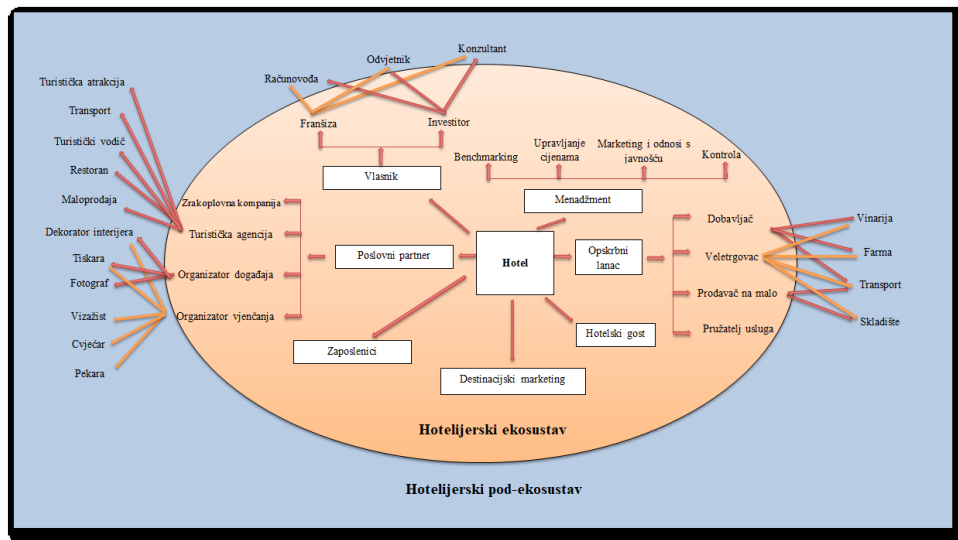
Konzultant
Odvjetnik
Računovođa
Franšiza
Investitor
Vlasnik
Benchmarking
Upravljanje cijenama
Marketing i odnosi s javnošću
Kontrola
Menadžment
Turistička atrakcija
Transport
Turistički vodič
Restoran
Maloprodaja
Dekorator interijera
Tiskara
Fotograf
Vizažist
Cvjećar
Pekara
Zrakoplovna kompanija
Turistička agencija
Organizator događaja
Organizator vjenčanja
Poslovni partner
Hotel
Opskrbni lanac
Dobavljač
Veletrgovac
Prodavač na malo
Pružatelj usluga
Vinarija
Farma
Transport
Skladište
Hotelski gost
Zaposlenici
Destinacijski marketing
Hotelijerski ekosustav
Hotelijerski pod-ekosustav